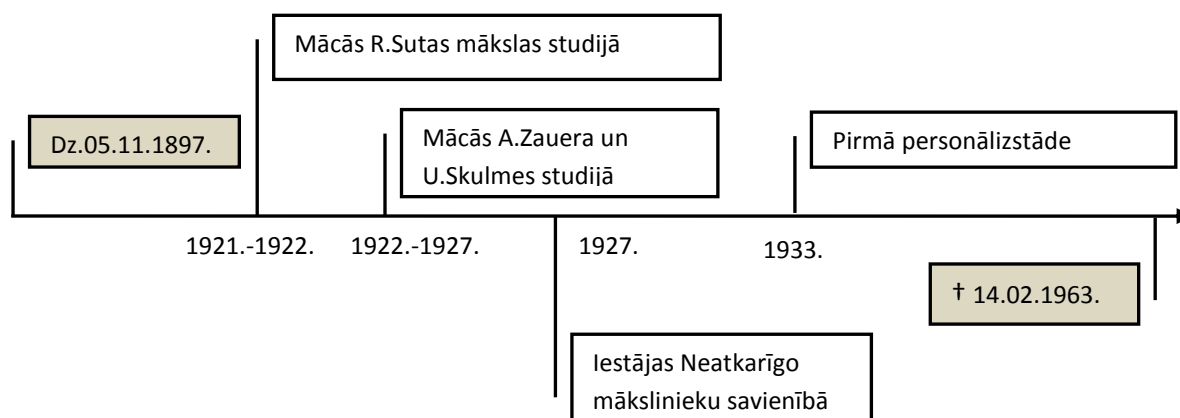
Mācās R.Sutas mākslas studijā

Dz.05.11.1897.

Mācās A.Zauera un U.Skulmes studijā

Pirmā personālizstāde

1921.-1922.

1922.-1927.

1927.

1933.

† 14.02.1963.

Iestājas Neatkarīgo mākslinieku savienībā